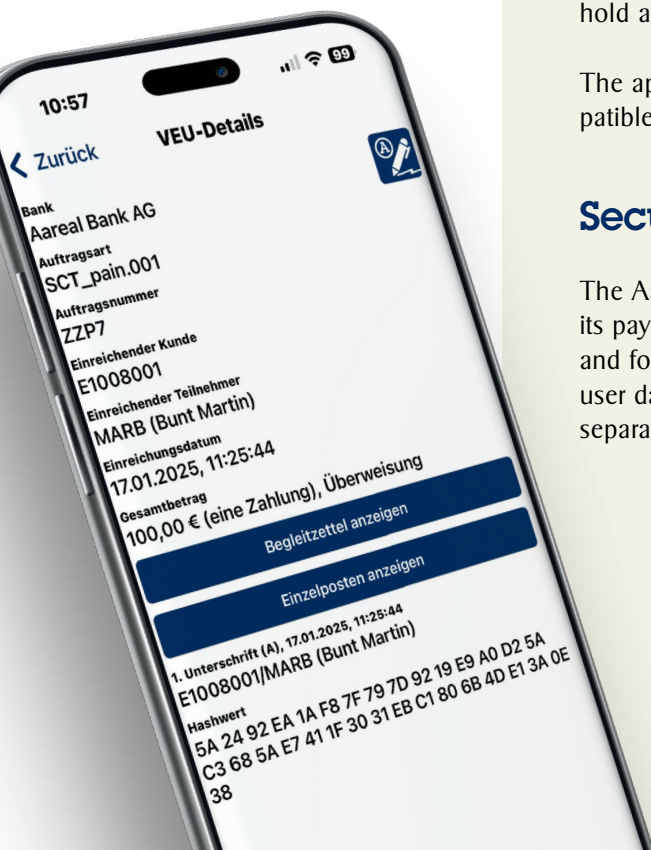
10:57

99

Zurück

VEU-Details

Bank
Aareal Bank AG
Auftragsart
SCT_pain.001
Auftragsnummer
ZZP7
Einreichender Kunde
E1008001
Einreichender Teilnehmer
MARB (Bunt Martin)
Einreichungsdatum
17.01.2025, 11:25:44
Gesamtbetrag
100,00 € (eine Zahlung), Überweisung

Begleitzettel anzeigen

Einzelposten anzeigen

1. Unterschrift (A), 17.01.2025, 11:25:44
E1008001/MARB (Bunt Martin)
Hashwert
5A 24 92 EA 1A F8 7F 79 7D 92 19 E9 A0 D2 5A C3 68 5A E7 41 1F 30 31 EB C1 80 6B 4D E1 3A 0E 38

hold a

The ap patible

Secu

The A its pay and fo user da separa